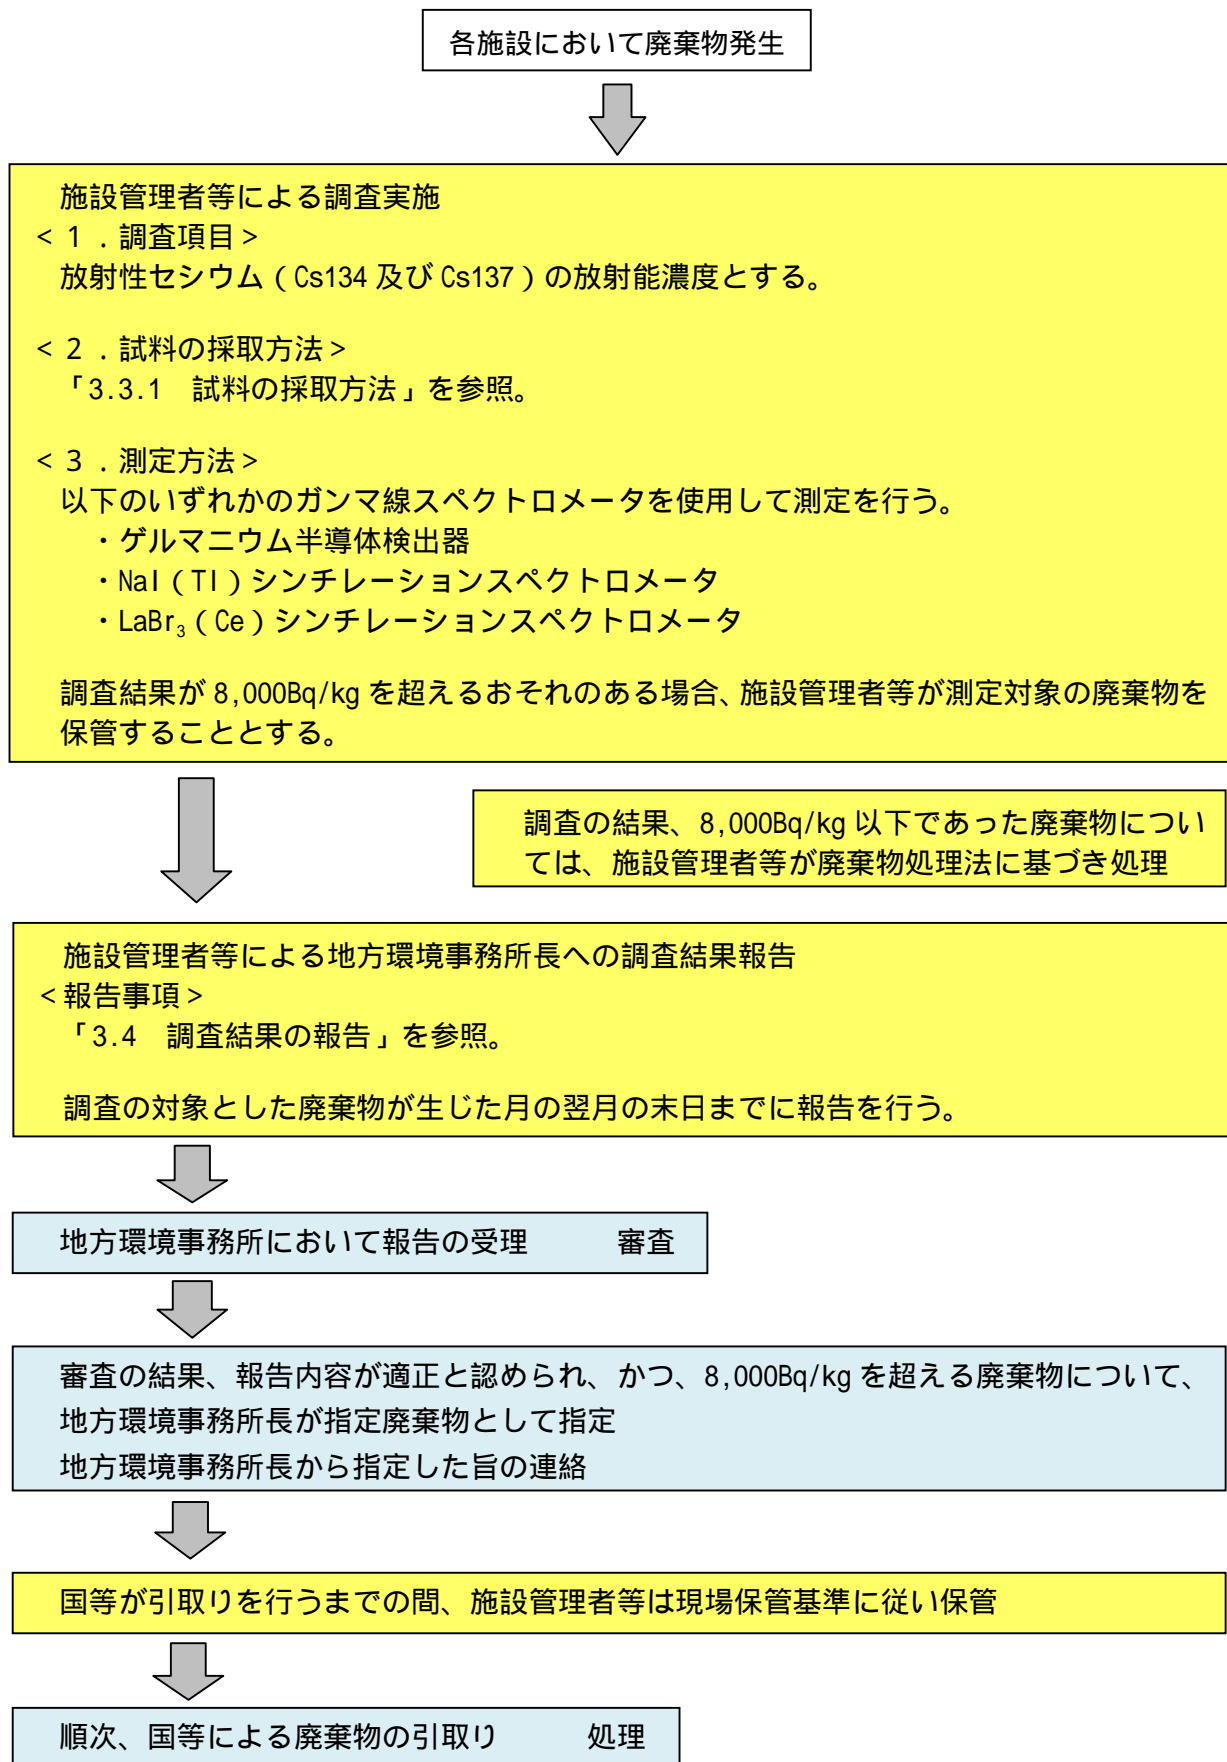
各施設において廃棄物発生

施設管理者等による調査実施
＜１．調査項目＞
放射性セシウム（Cs134 及び Cs137）の放射能濃度とする。

＜２．試料の採取方法＞
「3.3.1　試料の採取方法」を参照。

＜３．測定方法＞
以下のいずれかのガンマ線スペクトロメータを使用して測定を行う。
・ゲルマニウム半導体検出器
・NaI（Tl）シンチレーションスペクトロメータ
・$LaBr_3$（Ce）シンチレーションスペクトロメータ

調査結果が 8,000Bq/kg を超えるおそれのある場合、施設管理者等が測定対象の廃棄物を保管することとする。

調査の結果、8,000Bq/kg 以下であった廃棄物については、施設管理者等が廃棄物処理法に基づき処理

施設管理者等による地方環境事務所長への調査結果報告
＜報告事項＞
「3.4　調査結果の報告」を参照。

調査の対象とした廃棄物が生じた月の翌月の末日までに報告を行う。

地方環境事務所において報告の受理　　審査

審査の結果、報告内容が適正と認められ、かつ、8,000Bq/kg を超える廃棄物について、
地方環境事務所長が指定廃棄物として指定
地方環境事務所長から指定した旨の連絡

国等が引取りを行うまでの間、施設管理者等は現場保管基準に従い保管

順次、国等による廃棄物の引取り　　処理